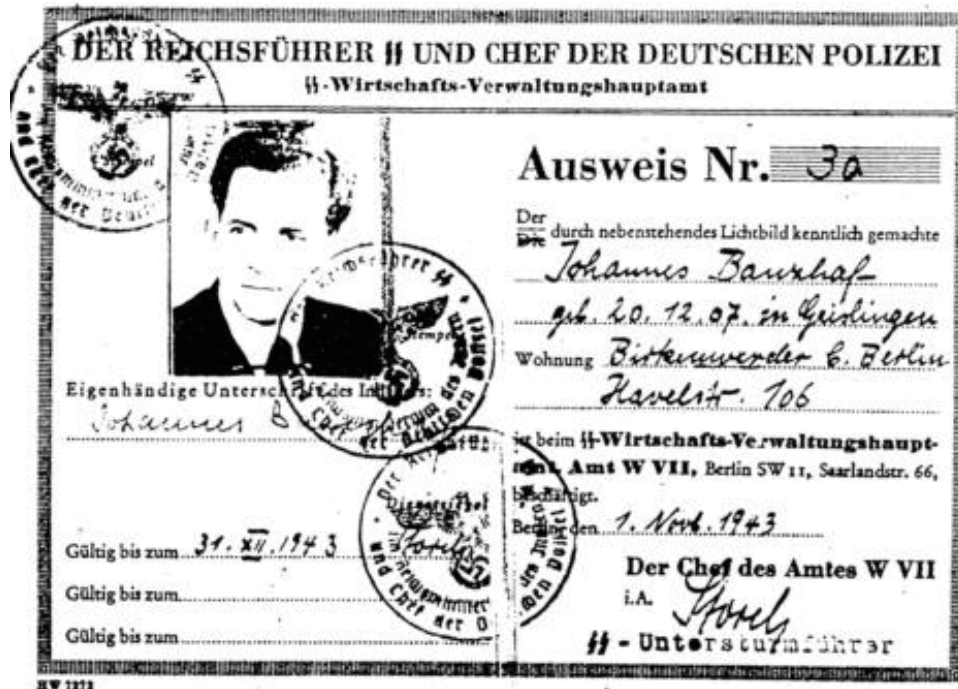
DER REICHSFÜHRER ꟷ UND CHEF DER DEUTSCHEN POLIZEI
ꟷ-Wirtschafts-Verwaltungshauptamt

Ausweis Nr. 3a

Der
Die durch nebenstehendes Lichtbild kenntlich gemachte

Johannes Bauzhaf
geb. 20. 12. 07. in Geislingen
Wohnung Birkenwerder b. Berlin
Havelstr. 106

ist beim ꟷ-Wirtschafts-Verwaltungshauptamt, Amt W VII, Berlin SW 11, Saarlandstr. 66, beschäftigt.

Berlin, den 1. Nov. 1943

Der Chef des Amtes W VII
i.A. Sporel
ꟷ - Untersturmführer

Eigenhändige Unterschrift des Inhabers:
Johannes B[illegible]

Gültig bis zum 31. XII. 1943
Gültig bis zum
Gültig bis zum

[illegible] Bauzhaf

HV 1973